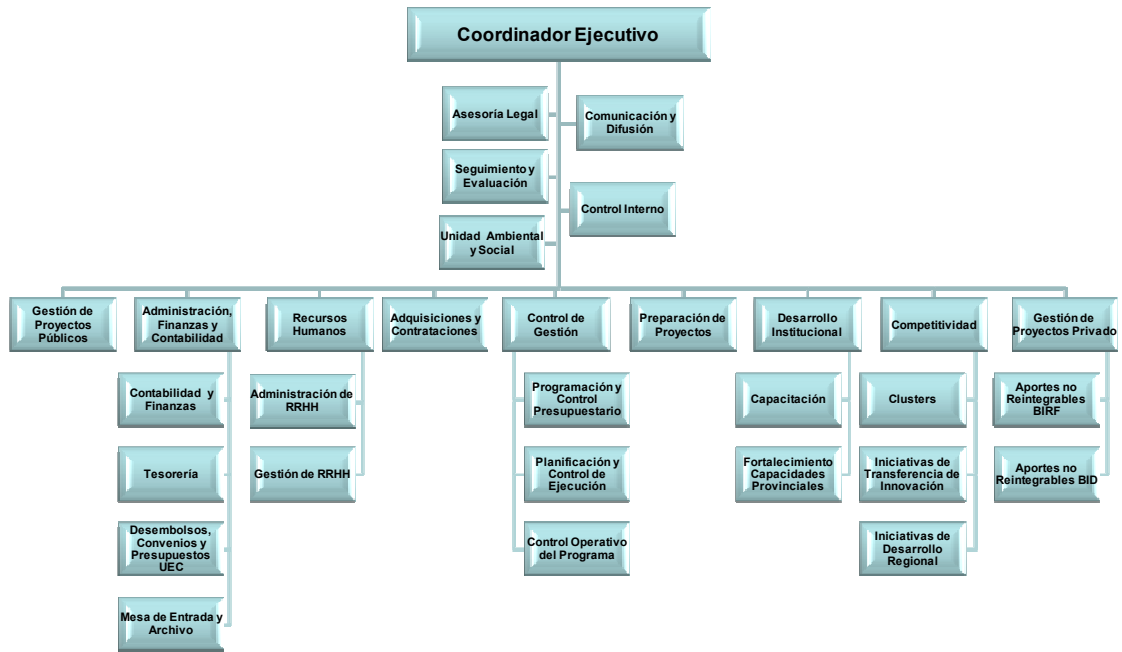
Coordinador Ejecutivo

Asesoría Legal

Comunicación y Difusión

Seguimiento y Evaluación

Control Interno

Unidad Ambiental y Social

Gestión de Proyectos Públicos

Administración, Finanzas y Contabilidad

Contabilidad y Finanzas

Tesorería

Desembolsos, Convenios y Presupuestos UEC

Mesa de Entrada y Archivo

Recursos Humanos

Administración de RRHH

Gestión de RRHH

Adquisiciones y Contrataciones

Control de Gestión

Programación y Control Presupuestario

Planificación y Control de Ejecución

Control Operativo del Programa

Preparación de Proyectos

Desarrollo Institucional

Capacitación

Fortalecimiento Capacidades Provinciales

Competitividad

Clusters

Iniciativas de Transferencia de Innovación

Iniciativas de Desarrollo Regional

Gestión de Proyectos Privado

Aportes no Reintegrables BIRF

Aportes no Reintegrables BID